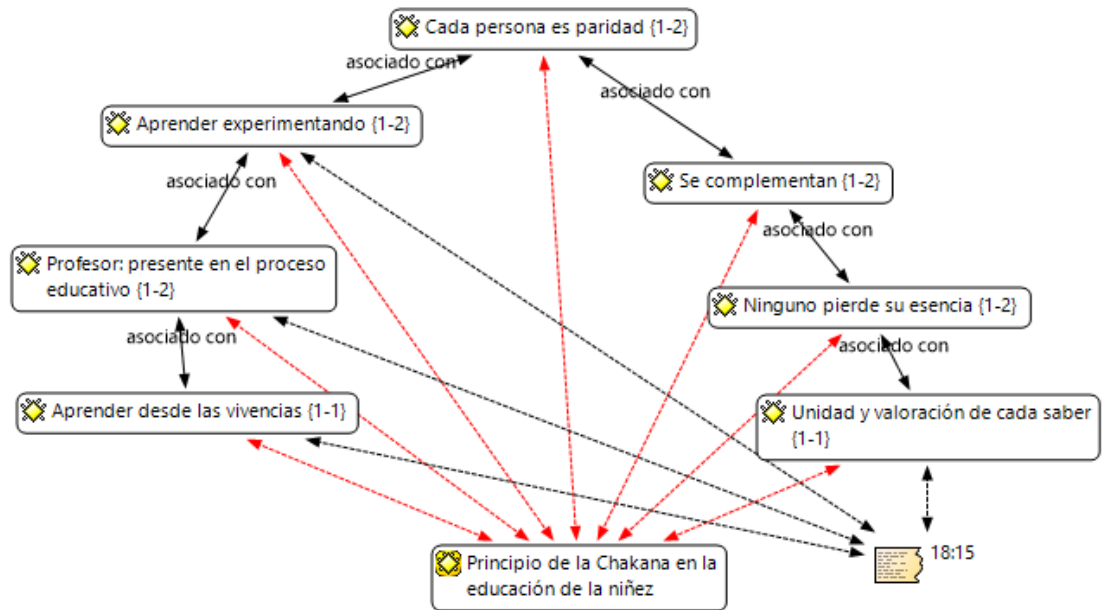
Cada persona es paridad {1-2}

asociado con

asociado con

Aprender experimentando {1-2}

Se complementan {1-2}

asociado con

asociado con

Profesor: presente en el proceso educativo {1-2}

Ninguno pierde su esencia {1-2}

asociado con

asociado con

Aprender desde las vivencias {1-1}

Unidad y valoración de cada saber {1-1}

Principio de la Chakana en la educación de la niñez

18:15